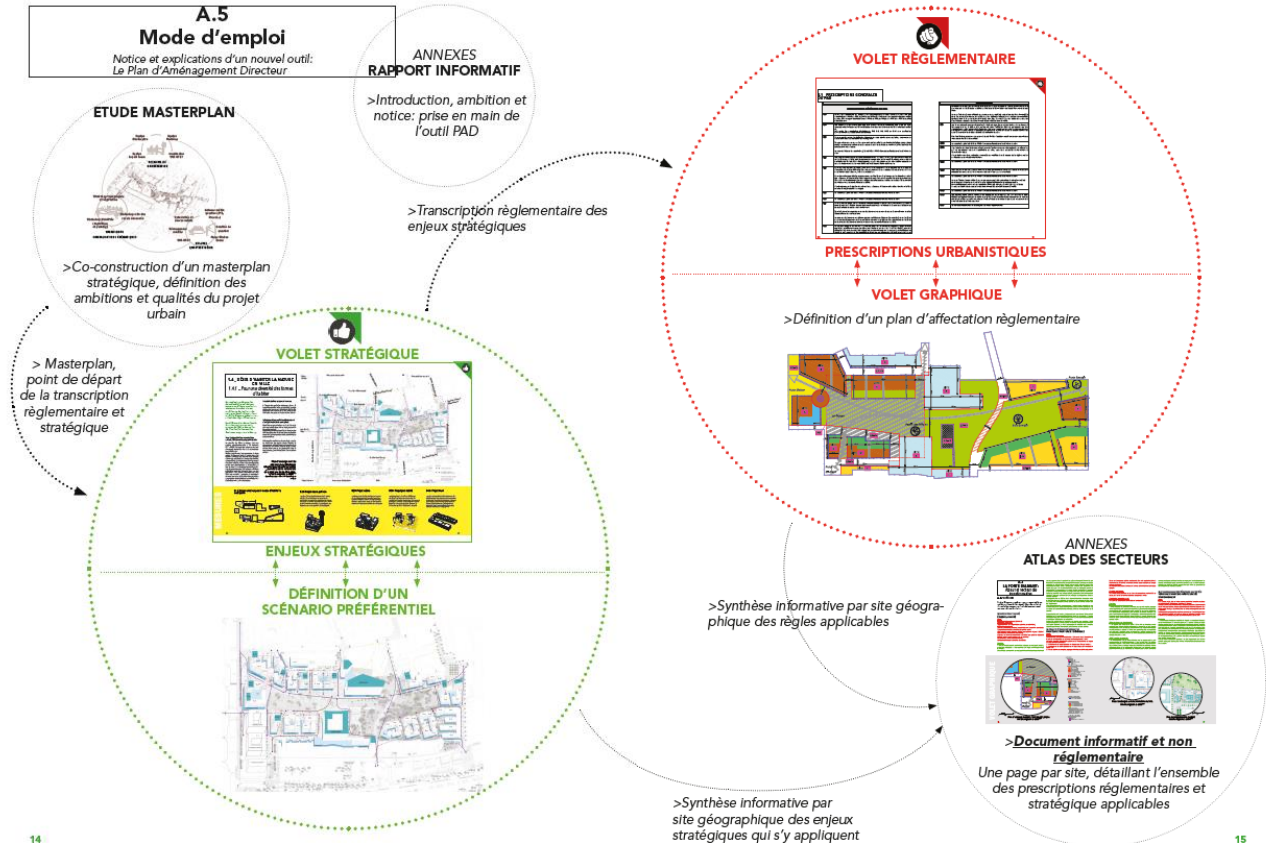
A.5
Mode d'emploi
Notice et explications d'un nouvel outil: Le Plan d'Aménagement Directeur

ANNEXES
RAPPORT INFORMATIF
>Introduction, ambition et notice: prise en main de l'outil PAD

ETUDE MASTERPLAN
>Co-construction d'un masterplan stratégique, définition des ambitions et qualités du projet urbain

> Masterplan, point de départ de la transcription règlementaire et stratégique

>Transcription règlementaire des enjeux stratégiques

VOLET STRATÉGIQUE
ENJEUX STRATÉGIQUES
DÉFINITION D'UN SCÉNARIO PRÉFÉRENTIEL

VOLET RÈGLEMENTAIRE
PRESCRIPTIONS URBANISTIQUES
VOLET GRAPHIQUE
>Définition d'un plan d'affectation règlementaire

ANNEXES
ATLAS DES SECTEURS
>Synthèse informative par site géographique des règles applicables
>Document informatif et non règlementaire
Une page par site, détaillant l'ensemble des prescriptions règlementaires et stratégique applicables

>Synthèse informative par site géographique des enjeux stratégiques qui s'y appliquent

14
15